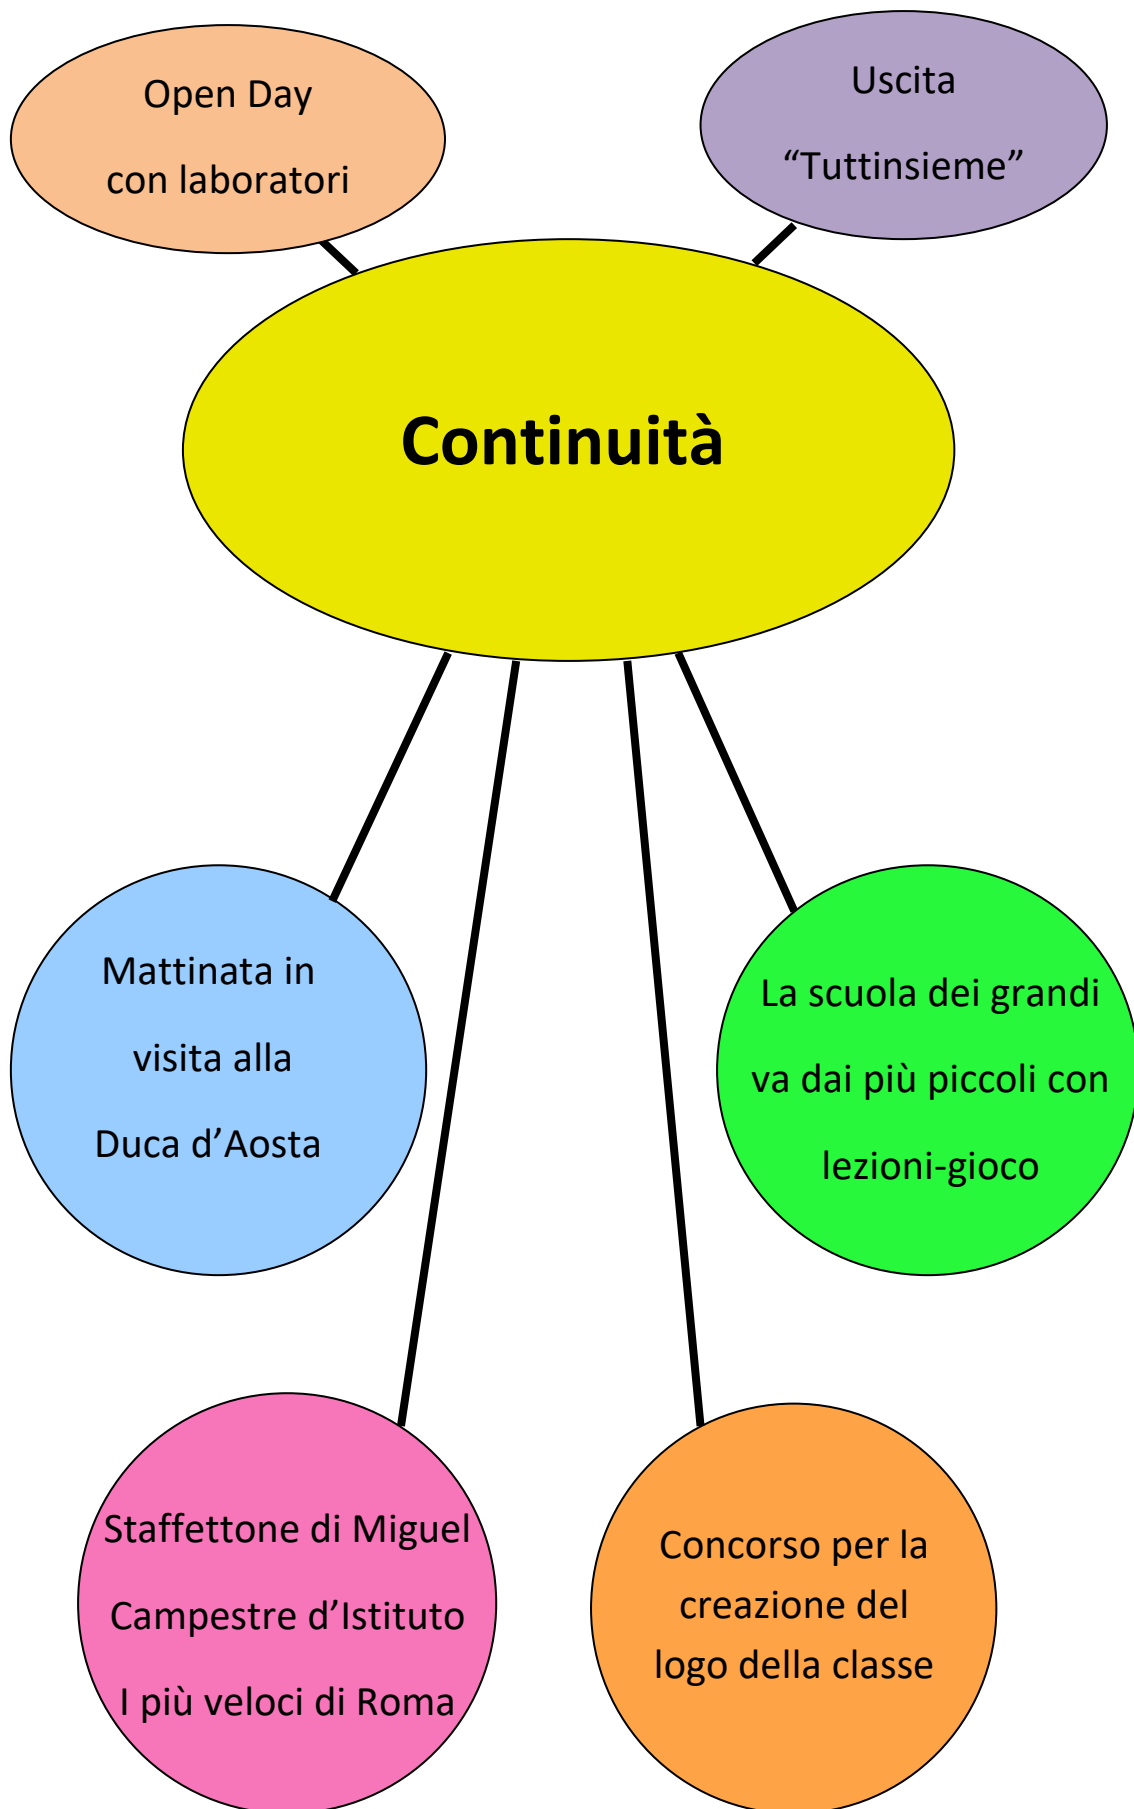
Open Day con laboratori

Uscita “Tuttinsieme”

Continuità

Mattinata in visita alla Duca d’Aosta

La scuola dei grandi va dai più piccoli con lezioni-gioco

Staffettone di Miguel
Campestre d’Istituto
I più veloci di Roma

Concorso per la creazione del logo della classe